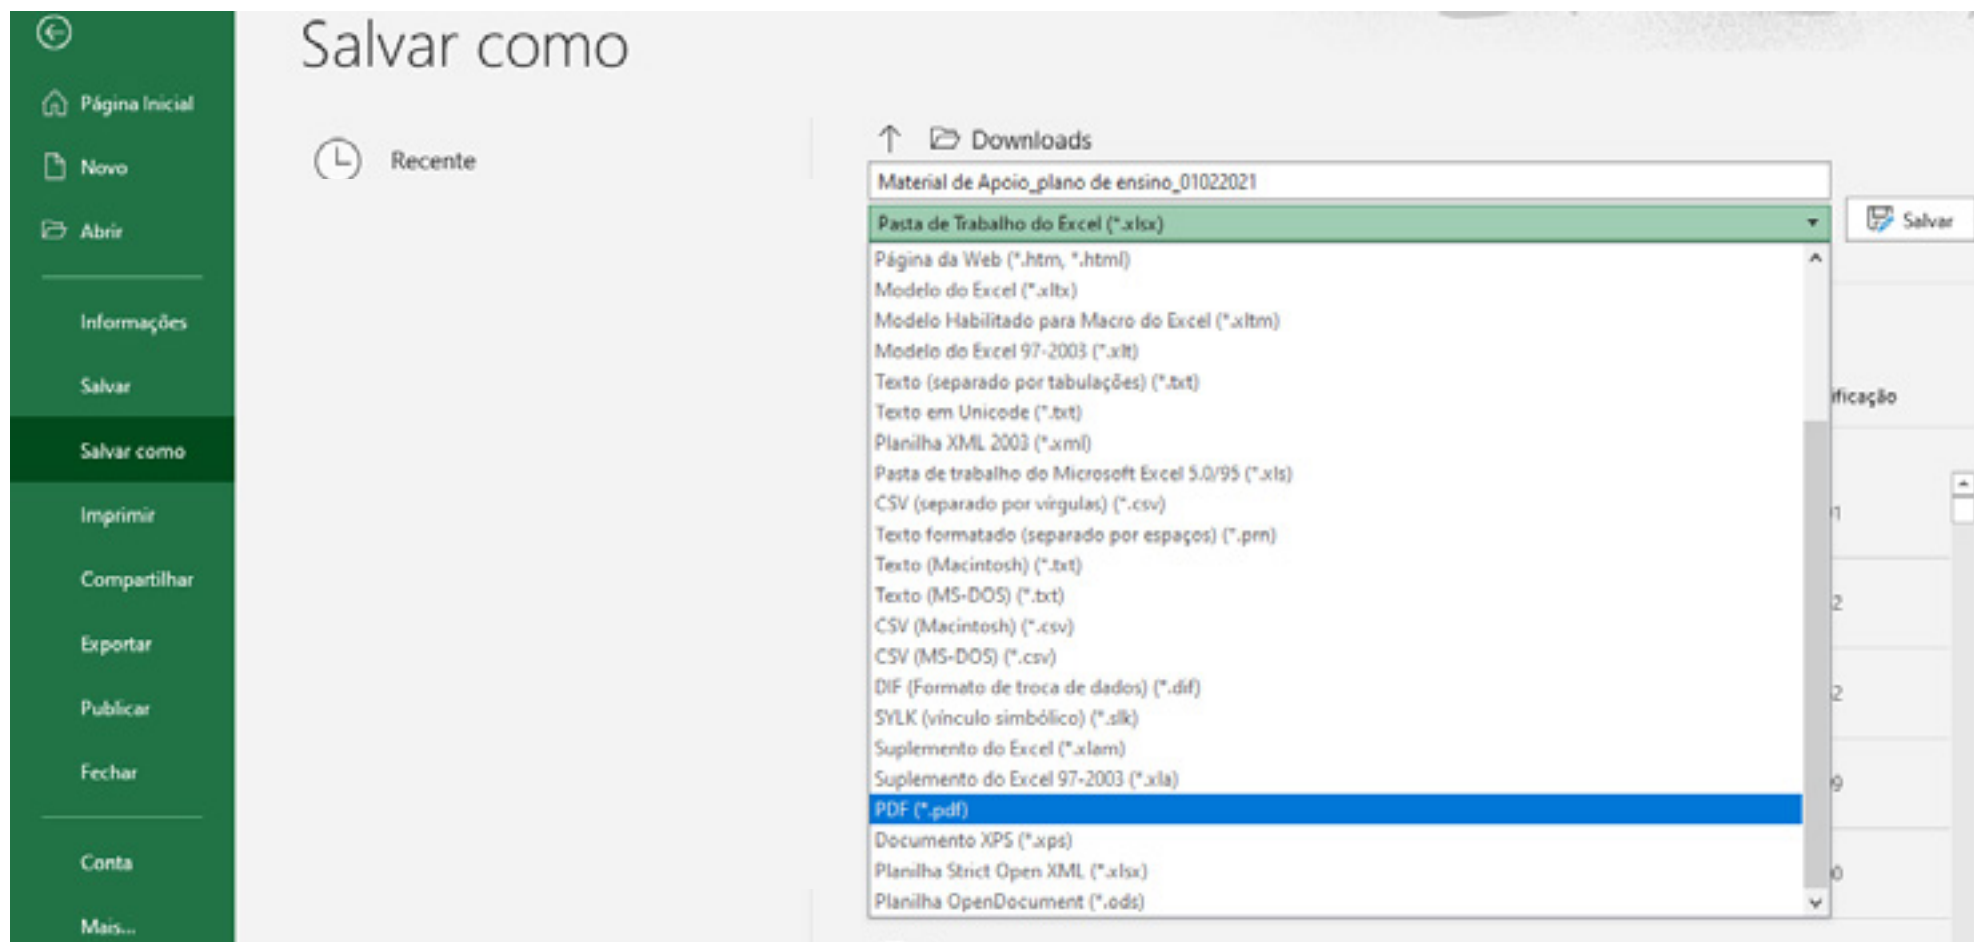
Página Inicial
Novo
Abrir
Informações
Salvar
Salvar como
Imprimir
Compartilhar
Exportar
Publicar
Fechar
Conta
Mais...

Salvar como

Recente

Downloads

Material de Apoio_plano de ensino_01022021

Pasta de Trabalho do Excel (*.xlsx)

Salvar

Página da Web (*.htm, *.html)
Modelo do Excel (*.xltx)
Modelo Habilitado para Macro do Excel (*.xltm)
Modelo do Excel 97-2003 (*.xlt)
Texto (separado por tabulações) (*.txt)
Texto em Unicode (*.txt)
Planilha XML 2003 (*.xml)
Pasta de trabalho do Microsoft Excel 5.0/95 (*.xls)
CSV (separado por vírgulas) (*.csv)
Texto formatado (separado por espaços) (*.prn)
Texto (Macintosh) (*.txt)
Texto (MS-DOS) (*.txt)
CSV (Macintosh) (*.csv)
CSV (MS-DOS) (*.csv)
DIF (Formato de troca de dados) (*.dif)
SYLK (vínculo simbólico) (*.slk)
Suplemento do Excel (*.xlam)
Suplemento do Excel 97-2003 (*.xla)
PDF (*.pdf)
Documento XPS (*.xps)
Planilha Strict Open XML (*.xlsx)
Planilha OpenDocument (*.ods)

ificação
1
2
2
9
0